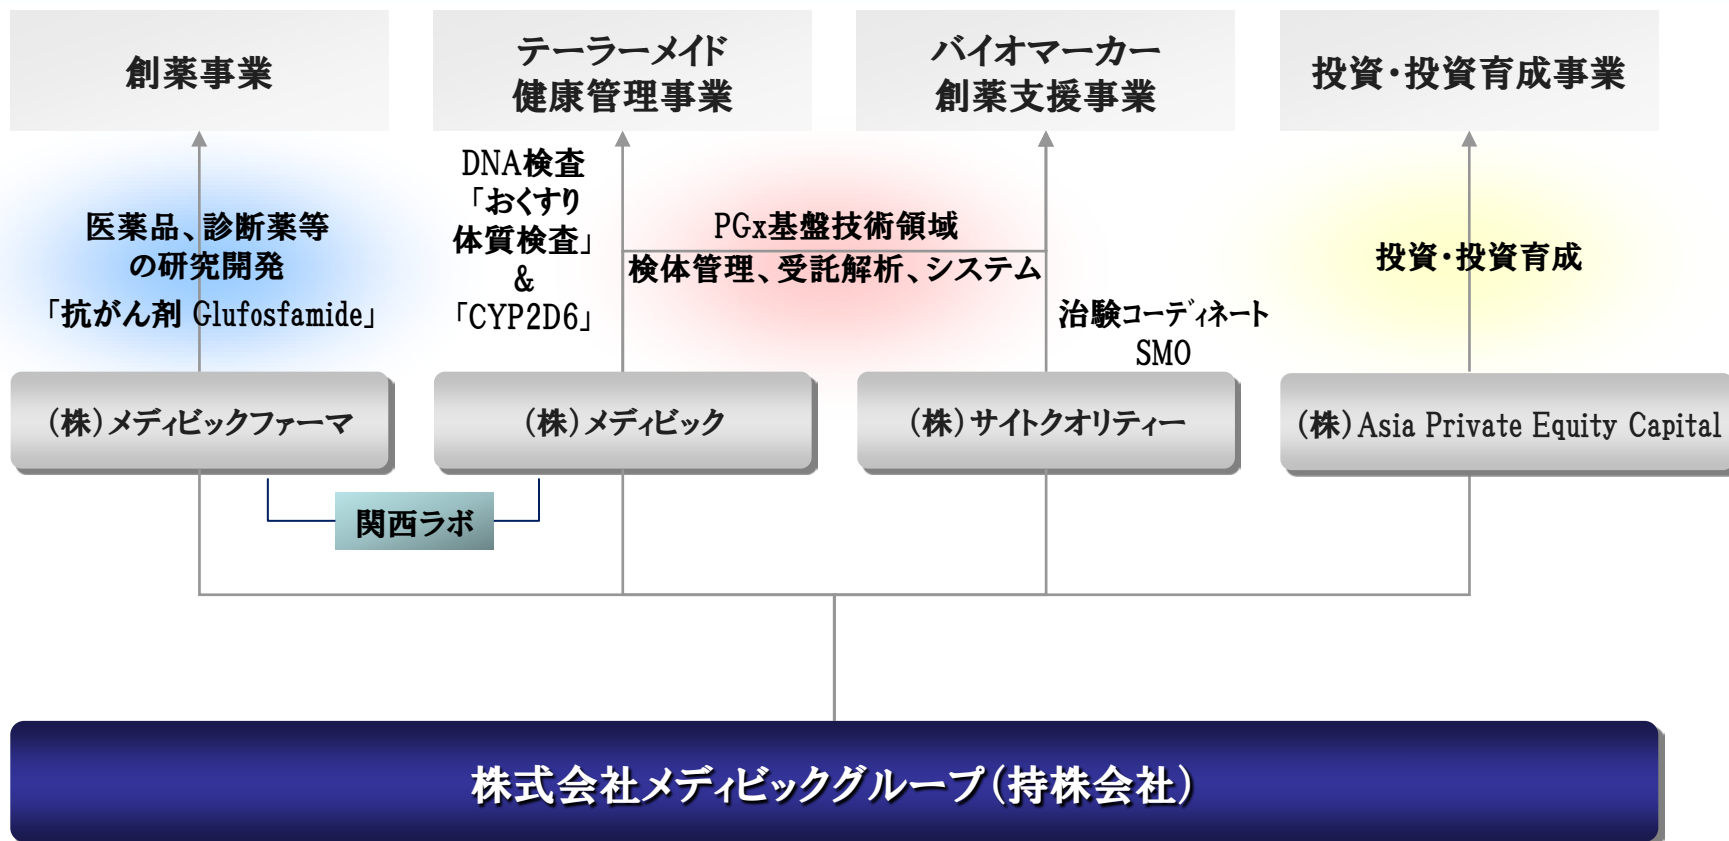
創薬事業

テーラーメイド
健康管理事業

バイオマーカー
創薬支援事業

投資・投資育成事業

医薬品、診断薬等
の研究開発
「抗がん剤 Glufosfamide」

DNA検査
「おくすり
体質検査」
&
「CYP2D6」

PGx基盤技術領域
検体管理、受託解析、システム

治験コーディネート
SMO

投資・投資育成

(株)メディビックファーマ

(株)メディビック

(株)サイトクオリティー

(株)Asia Private Equity Capital

関西ラボ

株式会社メディビックグループ(持株会社)